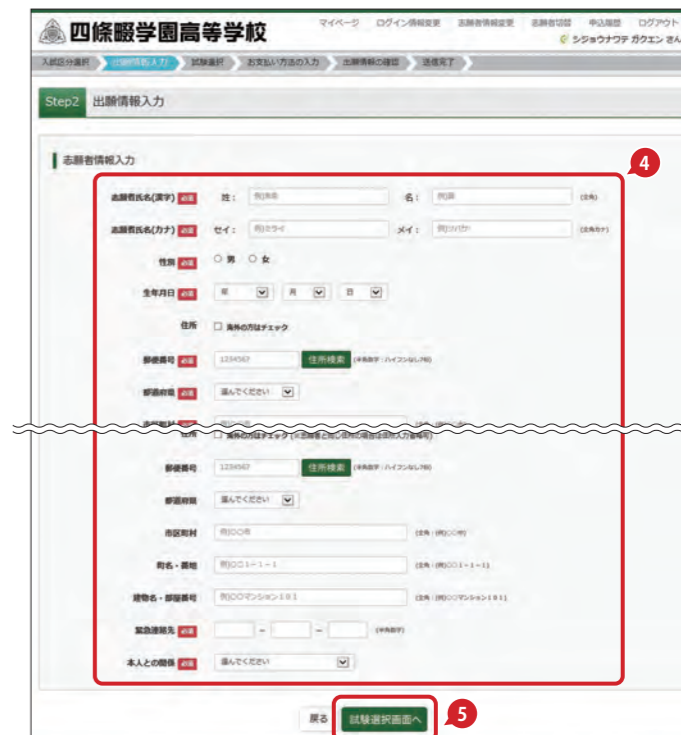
四條畷学園高等学校

マイページ　ログイン情報変更　志願者情報変更　志願者切替　申込履歴　ログアウト

シジョウナワテ ガクエン さん

入試区分選択　出願情報入力　試験選択　お支払い方法の入力　出願情報の確認　送信完了

Step2 出願情報入力

志願者情報入力

4

志願者氏名(漢字) 必須　姓：例)四條　名：例)花子　(全角)

志願者氏名(カナ) 必須　セイ：例)ミライ　メイ：例)ハナコ　(全角カナ)

性別 必須　○男　○女

生年月日 必須　年　月　日

住所　□ 海外の方はチェック

郵便番号 必須　1234567　住所検索　(半角数字・ハイフンなし7桁)

都道府県 必須　選んでください

住所　□ 海外の方はチェック（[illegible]）

郵便番号　1234567　住所検索　(半角数字・ハイフンなし7桁)

都道府県　選んでください

市区町村　例)○○市　(全角：例)○○市)

町名・番地　例)○○1−1−1　(全角：例)○○1−1−1)

建物名・部屋番号　例)○○マンション101　(全角：例)○○マンション101)

緊急連絡先 必須　−　−　(半角数字)

本人との関係 必須　選んでください

戻る　試験選択画面へ　5